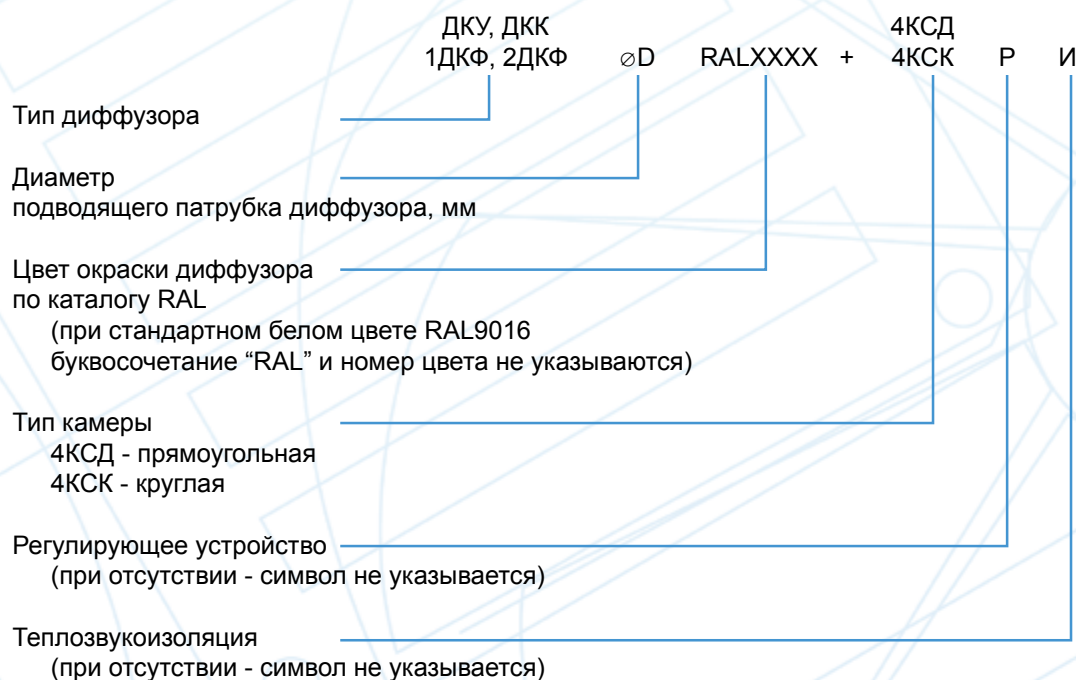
ДКУ, ДКК
1ДКФ, 2ДКФ $\varnothing$D RALXXXX + 4КСД
4КСК Р И

Тип диффузора

Диаметр
подводящего патрубка диффузора, мм

Цвет окраски диффузора
по каталогу RAL
(при стандартном белом цвете RAL9016
буквосочетание “RAL” и номер цвета не указываются)

Тип камеры
4КСД - прямоугольная
4КСК - круглая

Регулирующее устройство
(при отсутствии - символ не указывается)

Теплозвукоизоляция
(при отсутствии - символ не указывается)